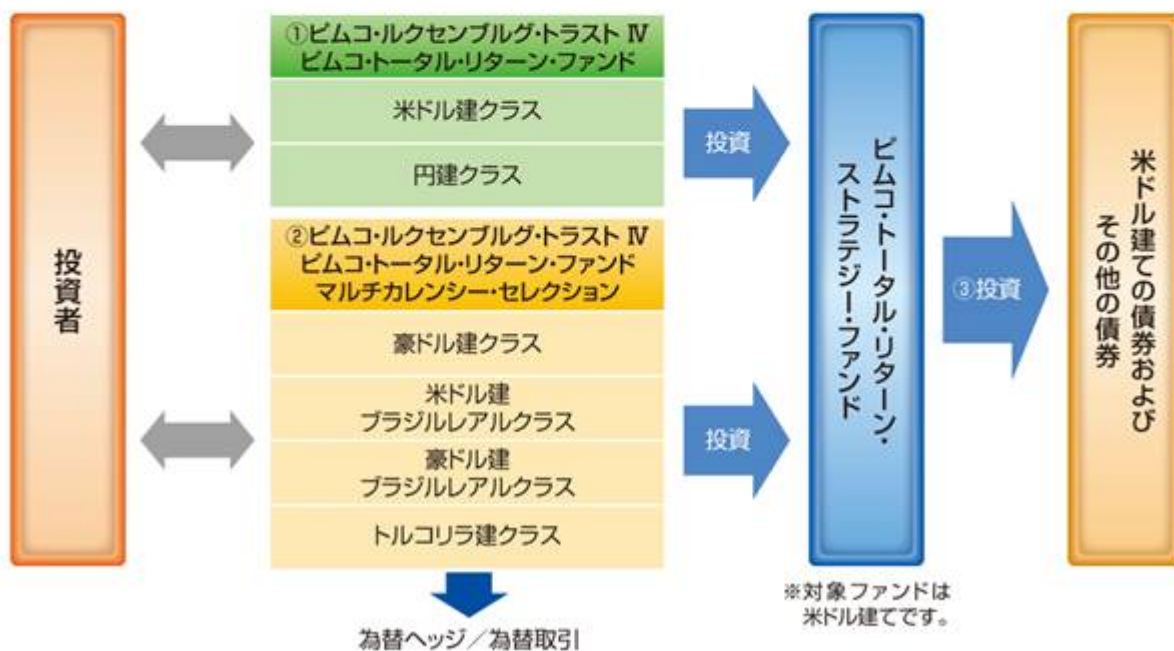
投資者

①ピムコ・ルクセンブルグ・トラスト Ⅳ
ピムコ・トータル・リターン・ファンド

米ドル建クラス

円建クラス

②ピムコ・ルクセンブルグ・トラスト Ⅳ
ピムコ・トータル・リターン・ファンド
マルチカレンシー・セレクション

豪ドル建クラス

米ドル建
ブラジルレアルクラス

豪ドル建
ブラジルレアルクラス

トルコリラ建クラス

為替ヘッジ／為替取引

投資

投資

ピムコ・トータル・リターン・ストラテジー・ファンド

※対象ファンドは
米ドル建てです。

③投資

米ドル建ての債券およびその他の債券